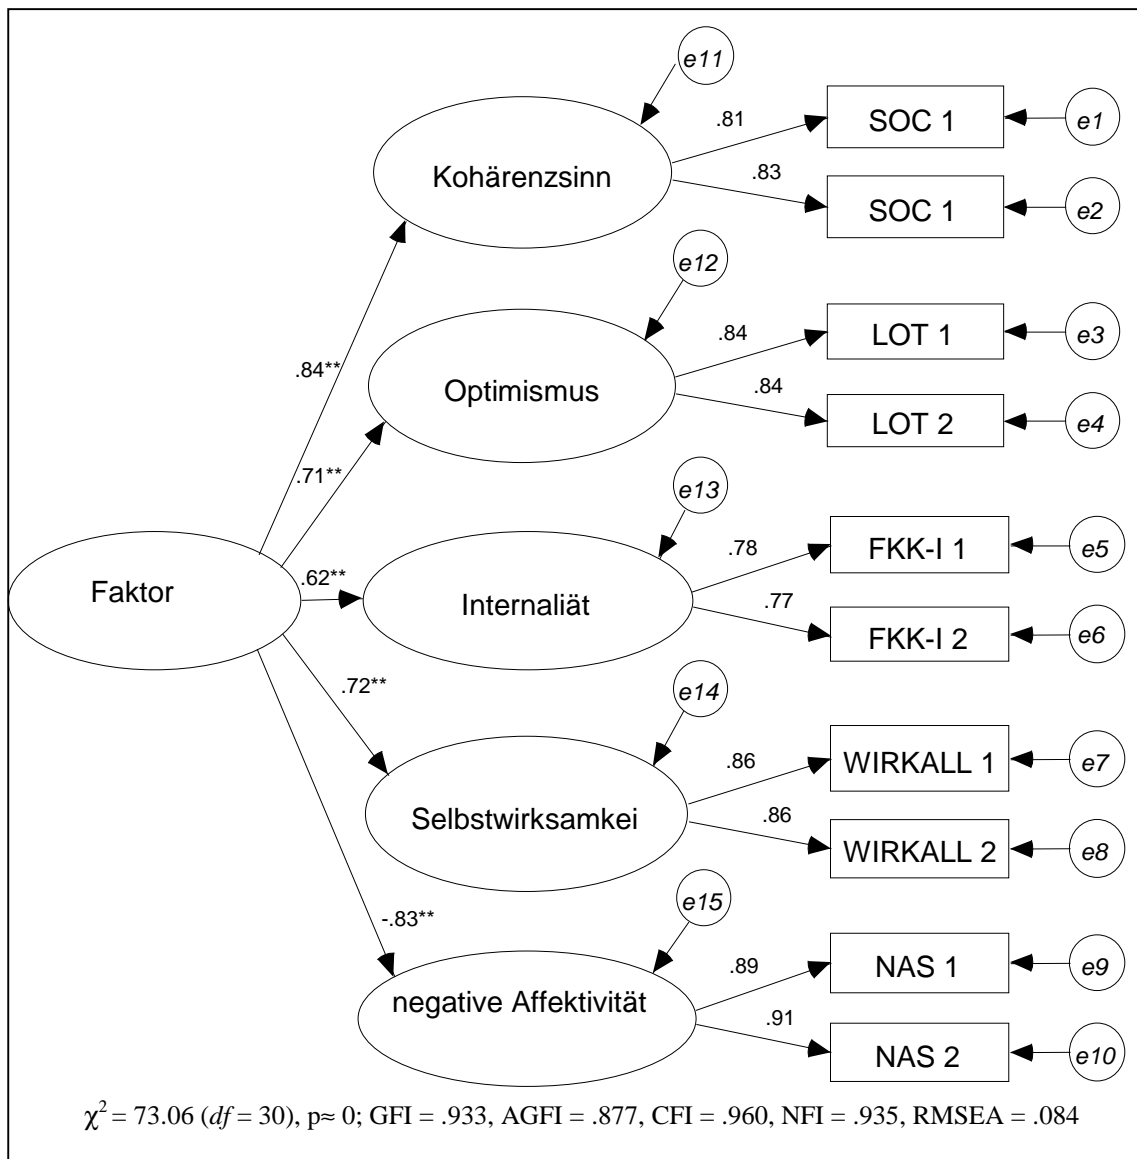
e11
.81
SOC 1
e1
Kohärenzsinn
.83
SOC 1
e2
e12
.84
LOT 1
e3
.84**
Optimismus
.84
LOT 2
e4
.71**
e13
.78
FKK-I 1
e5
Faktor
.62**
Internaliät
.77
FKK-I 2
e6
.72**
e14
.86
WIRKALL 1
e7
Selbstwirksamkei
.86
WIRKALL 2
e8
-.83**
e15
.89
NAS 1
e9
negative Affektivität
.91
NAS 2
e10

$\chi^2$ = 73.06 ($df$ = 30), p≈ 0; GFI = .933, AGFI = .877, CFI = .960, NFI = .935, RMSEA = .084